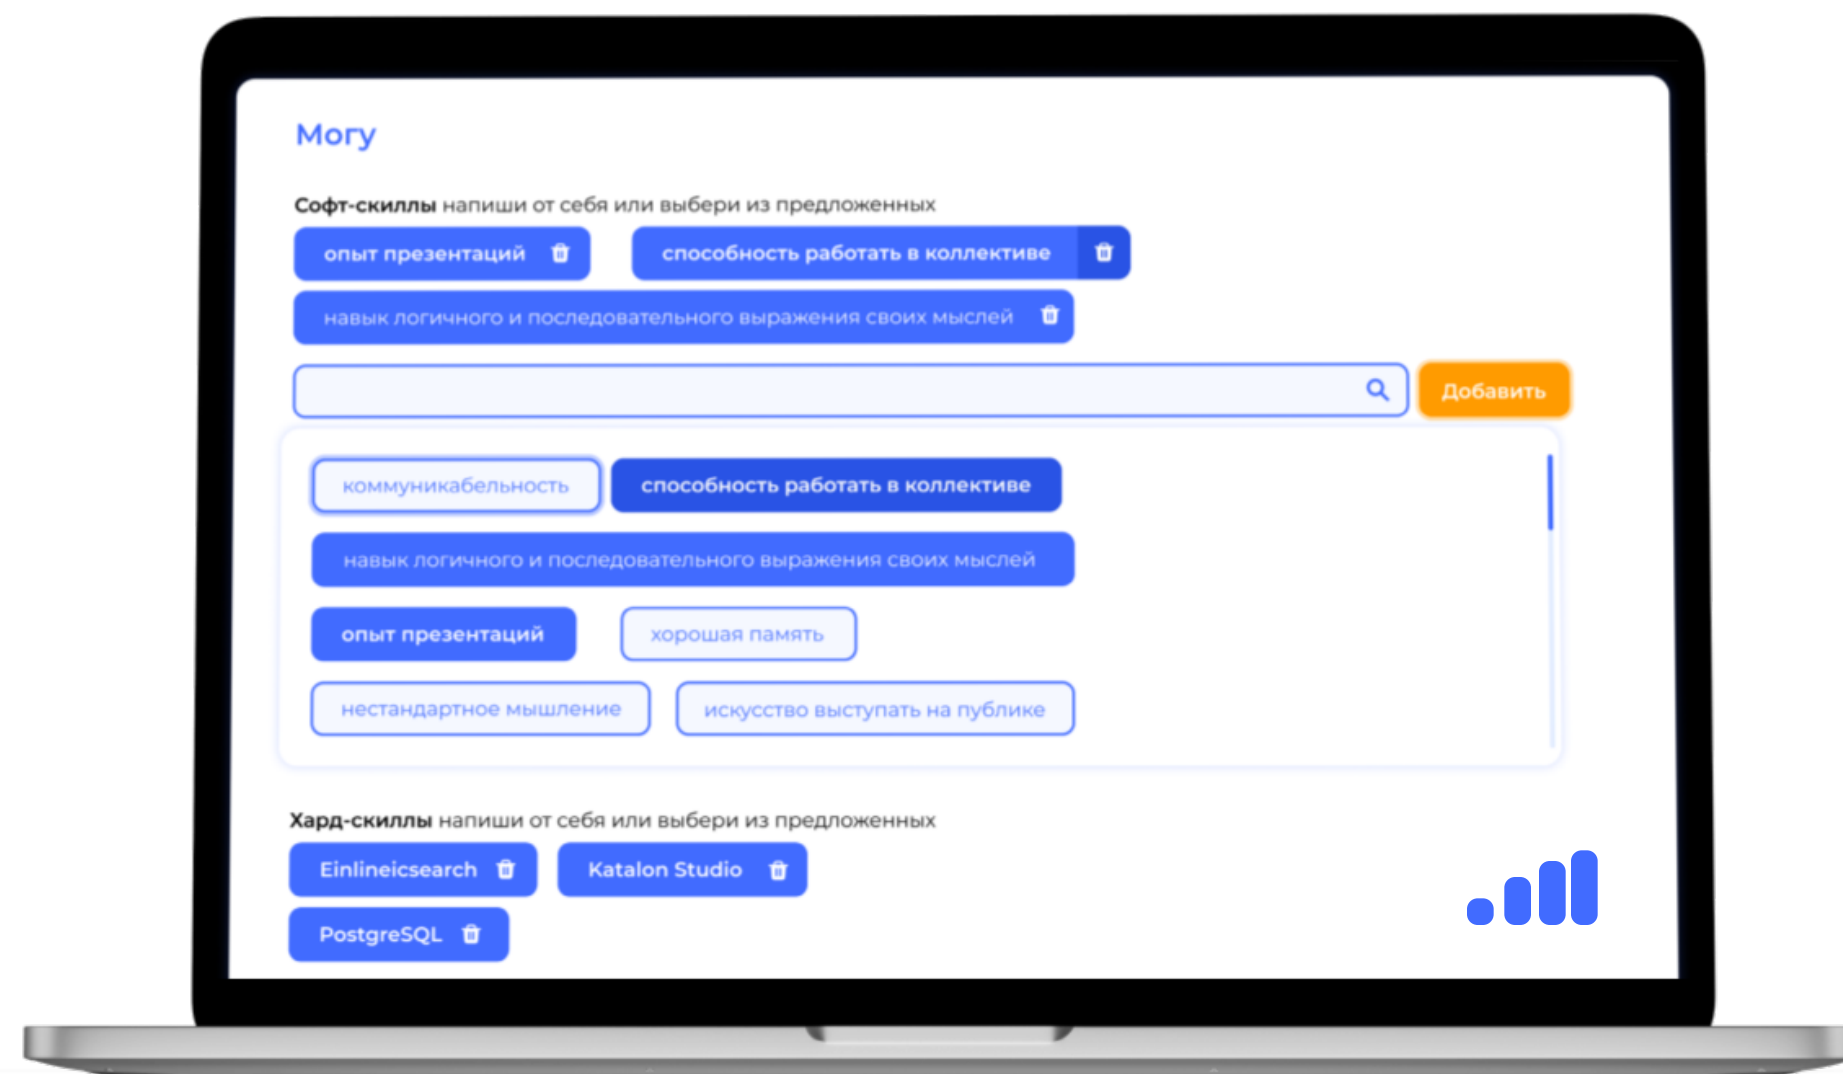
Могу

Софт-скиллы напиши от себя или выбери из предложенных

опыт презентаций

способность работать в коллективе

навык логичного и последовательного выражения своих мыслей

Добавить

коммуникабельность

способность работать в коллективе

навык логичного и последовательного выражения своих мыслей

опыт презентаций

хорошая память

нестандартное мышление

искусство выступать на публике

Хард-скиллы напиши от себя или выбери из предложенных

Einlineicsearch

Katalon Studio

PostgreSQL